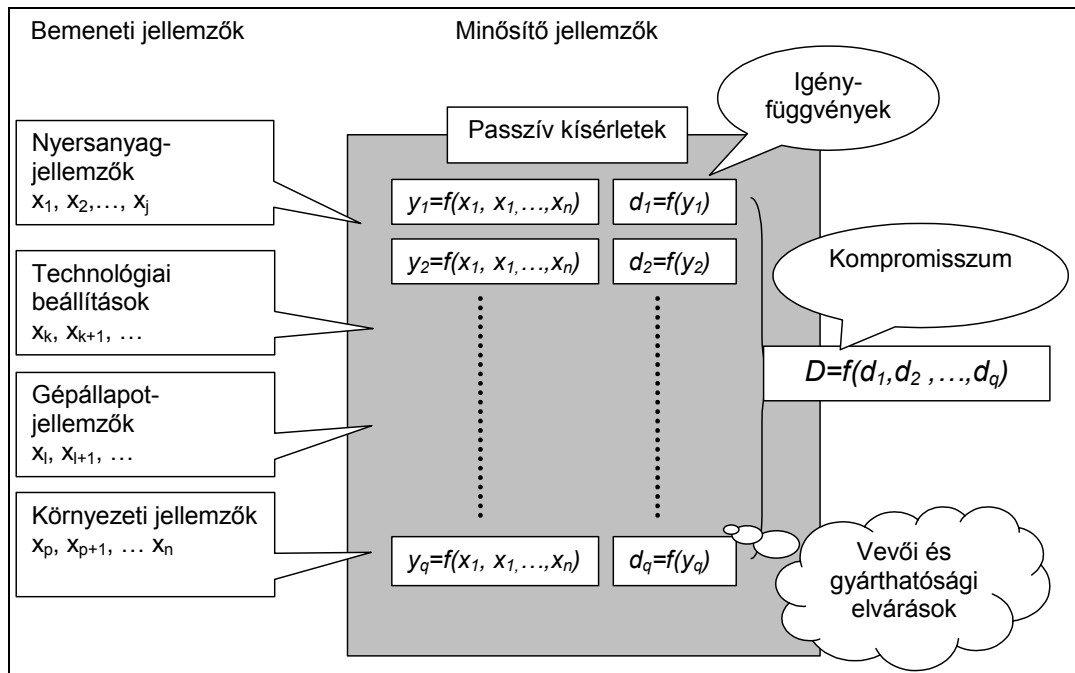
Bemeneti jellemzők

Minősítő jellemzők

Igény-függvények

Passzív kísérletek

Nyersanyag-jellemzők
$x_1, x_2, \ldots, x_j$

$y_1=f(x_1, x_1, \ldots, x_n)$

$d_1=f(y_1)$

$y_2=f(x_1, x_1, \ldots, x_n)$

$d_2=f(y_2)$

Kompromisszum

Technológiai beállítások
$x_k, x_{k+1}, \ldots$

$D=f(d_1, d_2, \ldots, d_q)$

Gépállapot-jellemzők
$x_l, x_{l+1}, \ldots$

Környezeti jellemzők
$x_p, x_{p+1}, \ldots x_n$

$y_q=f(x_1, x_1, \ldots, x_n)$

$d_q=f(y_q)$

Vevői és gyárthatósági elvárások